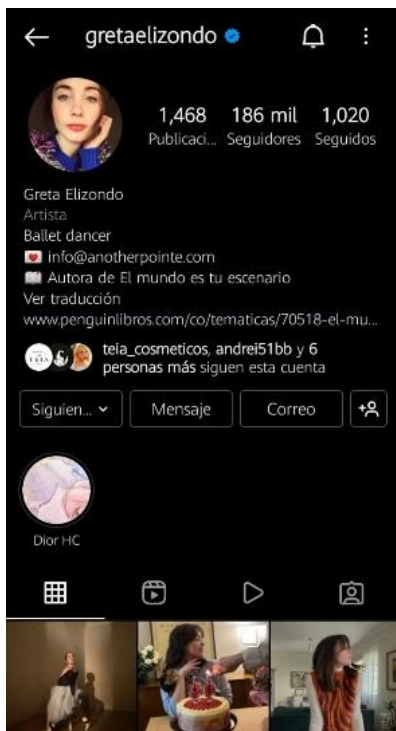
gretaelizondo

1,468 Publicaci...
186 mil Seguidores
1,020 Seguidos

Greta Elizondo
Artista
Ballet dancer
💌 info@anotherpointe.com
📖 Autora de El mundo es tu escenario
Ver traducción
www.penguinlibros.com/co/tematicas/70518-el-mu...

teia_cosmeticos, andrei51bb y 6 personas más siguen esta cuenta

Siguien...
Mensaje
Correo

Dior HC